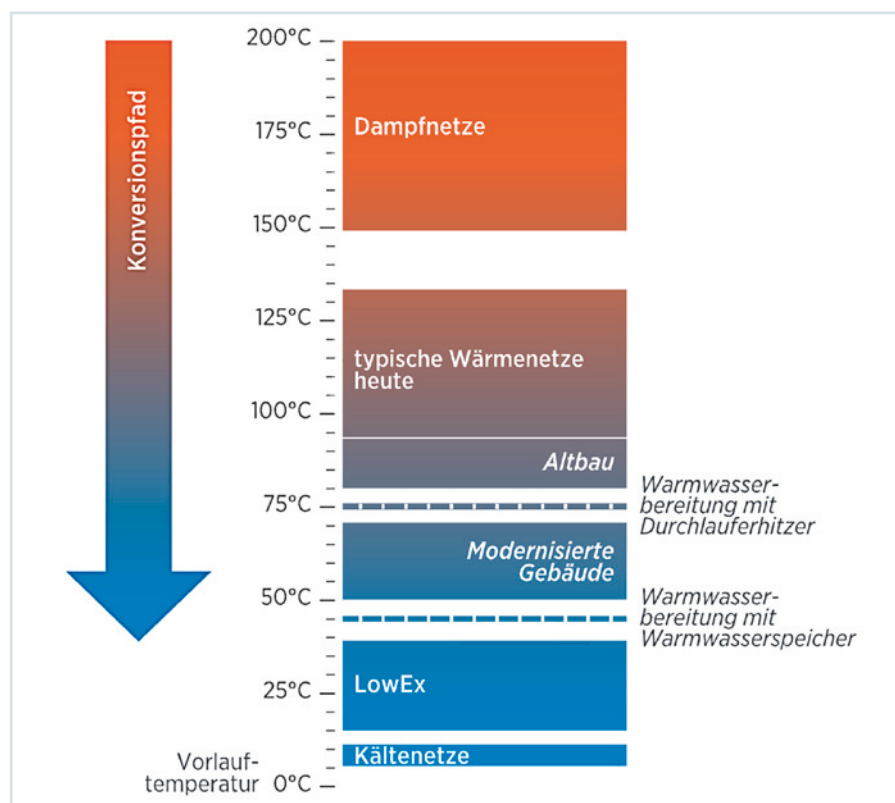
Konversionspfad

200°C
175°C
150°C
125°C
100°C
75°C
50°C
25°C
Vorlauftemperatur 0°C

Dampfnetze

typische Wärmenetze heute

Altbau

Warmwasserbereitung mit Durchlauferhitzer

Modernisierte Gebäude

Warmwasserbereitung mit Warmwasserspeicher

LowEx

Kältenetze